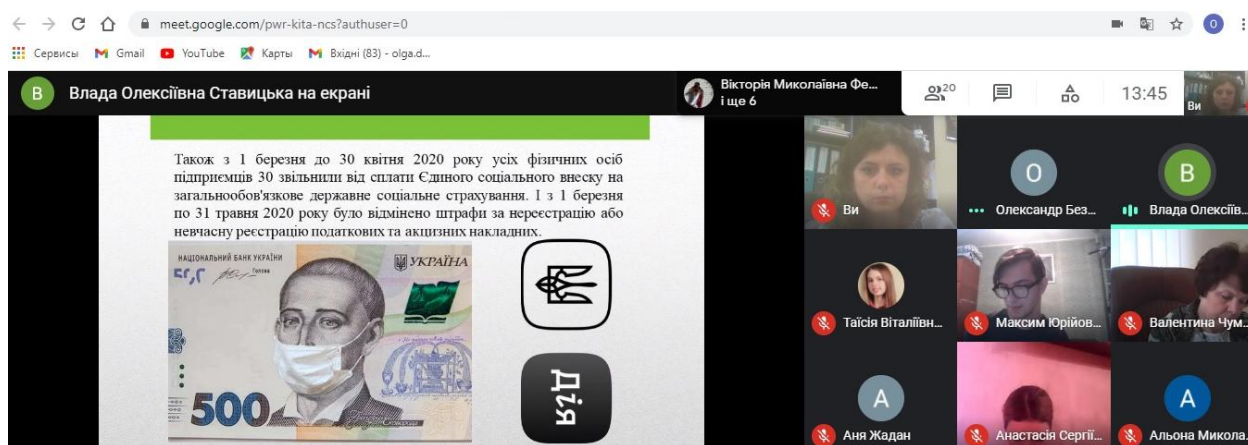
meet.google.com/pwr-kita-ncs?authuser=0

Сервисы Gmail YouTube Карты Вхідні (83) - olga.d...

В Влада Олексіївна Ставицька на екрані

Вікторія Миколаївна Фе... і ще 6

20

13:45

Ви

Також з 1 березня до 30 квітня 2020 року усіх фізичних осіб підприємців 30 звільнили від сплати Єдиного соціального внеску на загальнообов'язкове державне соціальне страхування. І з 1 березня по 31 травня 2020 року було відмінено штрафи за нереєстрацію або невчасну реєстрацію податкових та акцизних накладних.

НАЦІОНАЛЬНИЙ БАНК УКРАЇНИ

УКРАЇНА

500

Дія

Ви

О

Олександр Без...

В

Влада Олексіїв...

Таїсія Віталіївн...

Максим Юрійов...

Валентина Чум...

А

Аня Жадан

Анастасія Сергії...

А

Альона Микола...